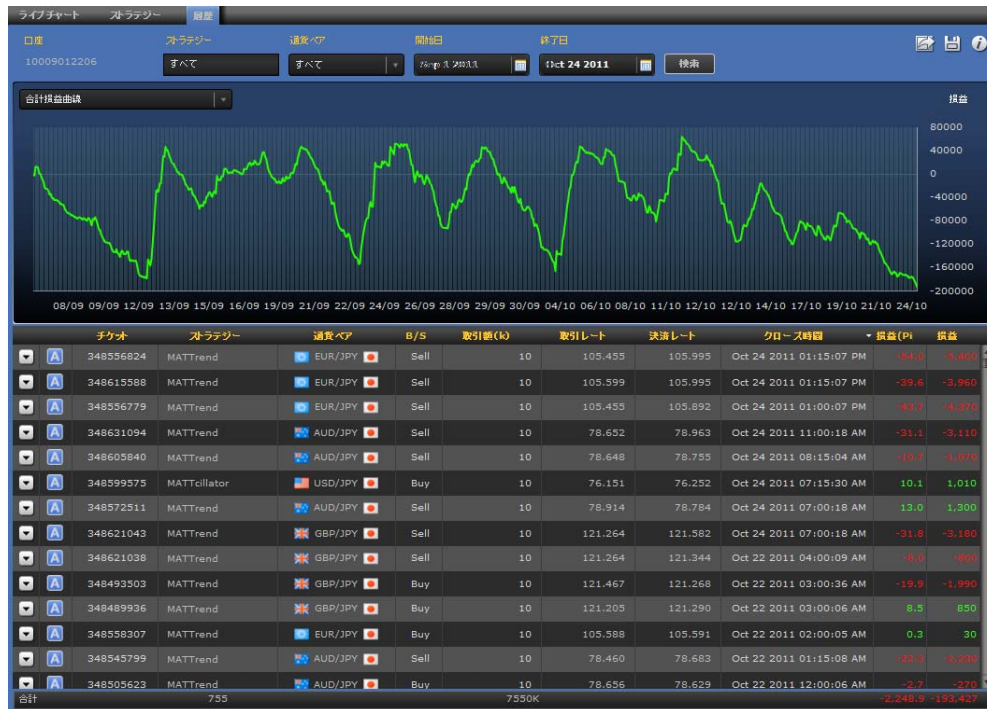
ライブチャート ストラテジー 履歴

口座 10009012206
ストラテジー すべて
通貨ペア すべて
開始日 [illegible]
終了日 Oct 24 2011
検索

合計損益曲線
損益
80000
40000
0
-40000
-80000
-120000
-160000
-200000

08/09 09/09 12/09 13/09 15/09 16/09 19/09 21/09 22/09 24/09 26/09 28/09 29/09 30/09 04/10 06/10 08/10 11/10 12/10 12/10 14/10 17/10 19/10 21/10 24/10

| | | チケット | ストラテジー | 通貨ペア | B/S | 取引額(k) | 取引レート | 決済レート | クローズ時間 | 損益(Pi | 損益 |
|---|---|---|---|---|---|---|---|---|---|---|---|
| | A | 348556824 | MATTrend | EUR/JPY | Sell | 10 | 105.455 | 105.995 | Oct 24 2011 01:15:07 PM | -54.0 | -5,400 |
| | A | 348615588 | MATTrend | EUR/JPY | Sell | 10 | 105.599 | 105.995 | Oct 24 2011 01:15:07 PM | -39.6 | -3,960 |
| | A | 348556779 | MATTrend | EUR/JPY | Sell | 10 | 105.455 | 105.892 | Oct 24 2011 01:00:07 PM | -43.7 | -4,370 |
| | A | 348631094 | MATTrend | AUD/JPY | Sell | 10 | 78.652 | 78.963 | Oct 24 2011 11:00:18 AM | -31.1 | -3,110 |
| | A | 348605840 | MATTrend | AUD/JPY | Sell | 10 | 78.648 | 78.755 | Oct 24 2011 08:15:04 AM | -10.7 | -1,070 |
| | A | 348599575 | MATTcillator | USD/JPY | Buy | 10 | 76.151 | 76.252 | Oct 24 2011 07:15:30 AM | 10.1 | 1,010 |
| | A | 348572511 | MATTrend | AUD/JPY | Sell | 10 | 78.914 | 78.784 | Oct 24 2011 07:00:18 AM | 13.0 | 1,300 |
| | A | 348621043 | MATTrend | GBP/JPY | Sell | 10 | 121.264 | 121.582 | Oct 24 2011 07:00:18 AM | -31.8 | -3,180 |
| | A | 348621038 | MATTrend | GBP/JPY | Sell | 10 | 121.264 | 121.344 | Oct 22 2011 04:00:09 AM | -8.0 | -800 |
| | A | 348493503 | MATTrend | GBP/JPY | Buy | 10 | 121.467 | 121.268 | Oct 22 2011 03:00:36 AM | -19.9 | -1,990 |
| | A | 348489936 | MATTrend | GBP/JPY | Buy | 10 | 121.205 | 121.290 | Oct 22 2011 03:00:06 AM | 8.5 | 850 |
| | A | 348558307 | MATTrend | EUR/JPY | Buy | 10 | 105.588 | 105.591 | Oct 22 2011 02:00:05 AM | 0.3 | 30 |
| | A | 348545799 | MATTrend | AUD/JPY | Sell | 10 | 78.460 | 78.683 | Oct 22 2011 01:15:08 AM | -22.3 | -2,230 |
| | A | 348505623 | MATTrend | AUD/JPY | Buy | 10 | 78.656 | 78.629 | Oct 22 2011 12:00:06 AM | -2.7 | -270 |
| 合計 | | 755 | | | | 7550K | | | | -2,248.9 | -193,427 |